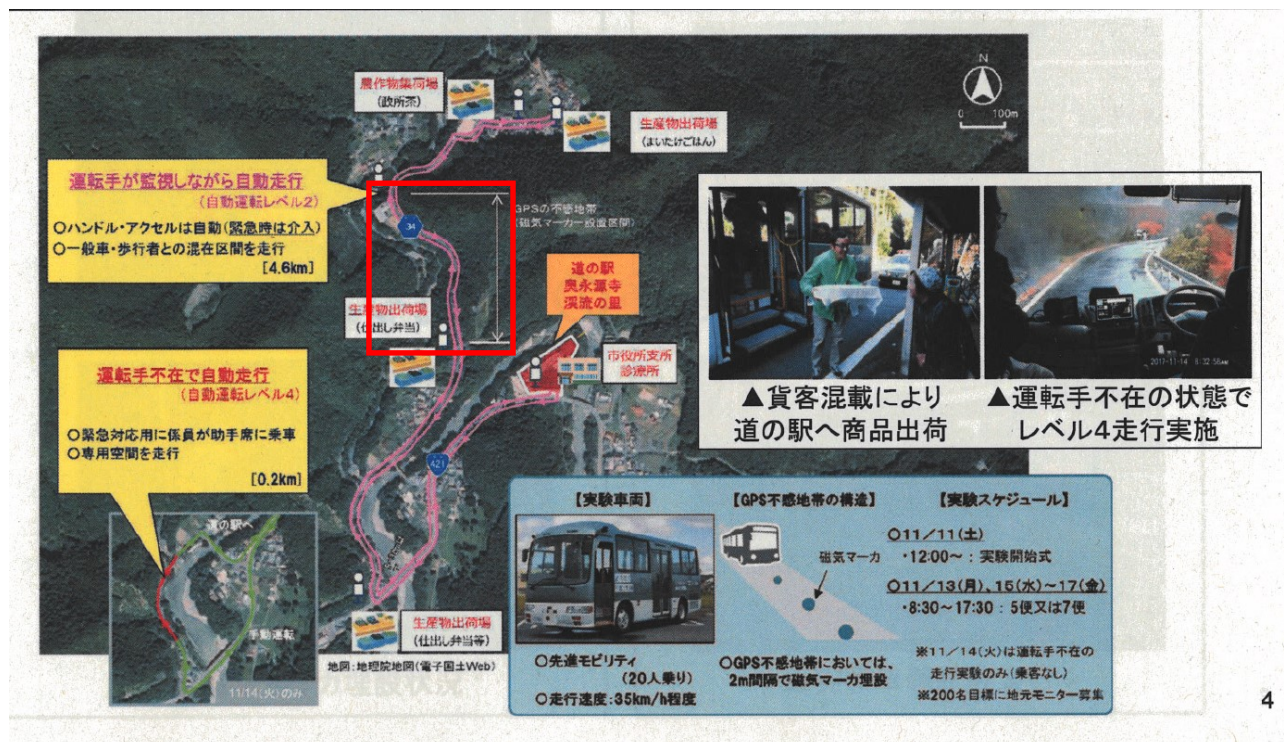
農作物集荷場
（政所茶）

生産物出荷場
（まいたけごはん）

N
0　100m

運転手が監視しながら自動走行
（自動運転レベル2）
○ハンドル・アクセルは自動（緊急時は介入）
○一般車・歩行者との混在区間を走行
［4.6km］

GPSの不感地帯
（磁気マーカー設置区間）

34

道の駅
奥永源寺
渓流の里

生産物出荷場
（仕出し弁当）

市役所支所
診療所

運転手不在で自動走行
（自動運転レベル4）
○緊急対応用に係員が助手席に乗車
○専用空間を走行
［0.2km］

421

道の駅へ
手動運転
11/14(火)のみ

生産物出荷場
（仕出し弁当等）

地図：地理院地図（電子国土Web）

2017-11-14 8:32:56

▲貨客混載により
道の駅へ商品出荷

▲運転手不在の状態で
レベル4走行実施

【実験車両】
○先進モビリティ
（20人乗り）
○走行速度：35km/h程度

【GPS不感地帯の構造】
磁気マーカ
○GPS不感地帯においては、2m間隔で磁気マーカ埋設

【実験スケジュール】
○11／11（土）
・12:00～：実験開始式
○11／13（月）、15（水）～17（金）
・8:30～17:30：5便又は7便
※11／14（火）は運転手不在の走行実験のみ（乗客なし）
※200名目標に地元モニター募集

4